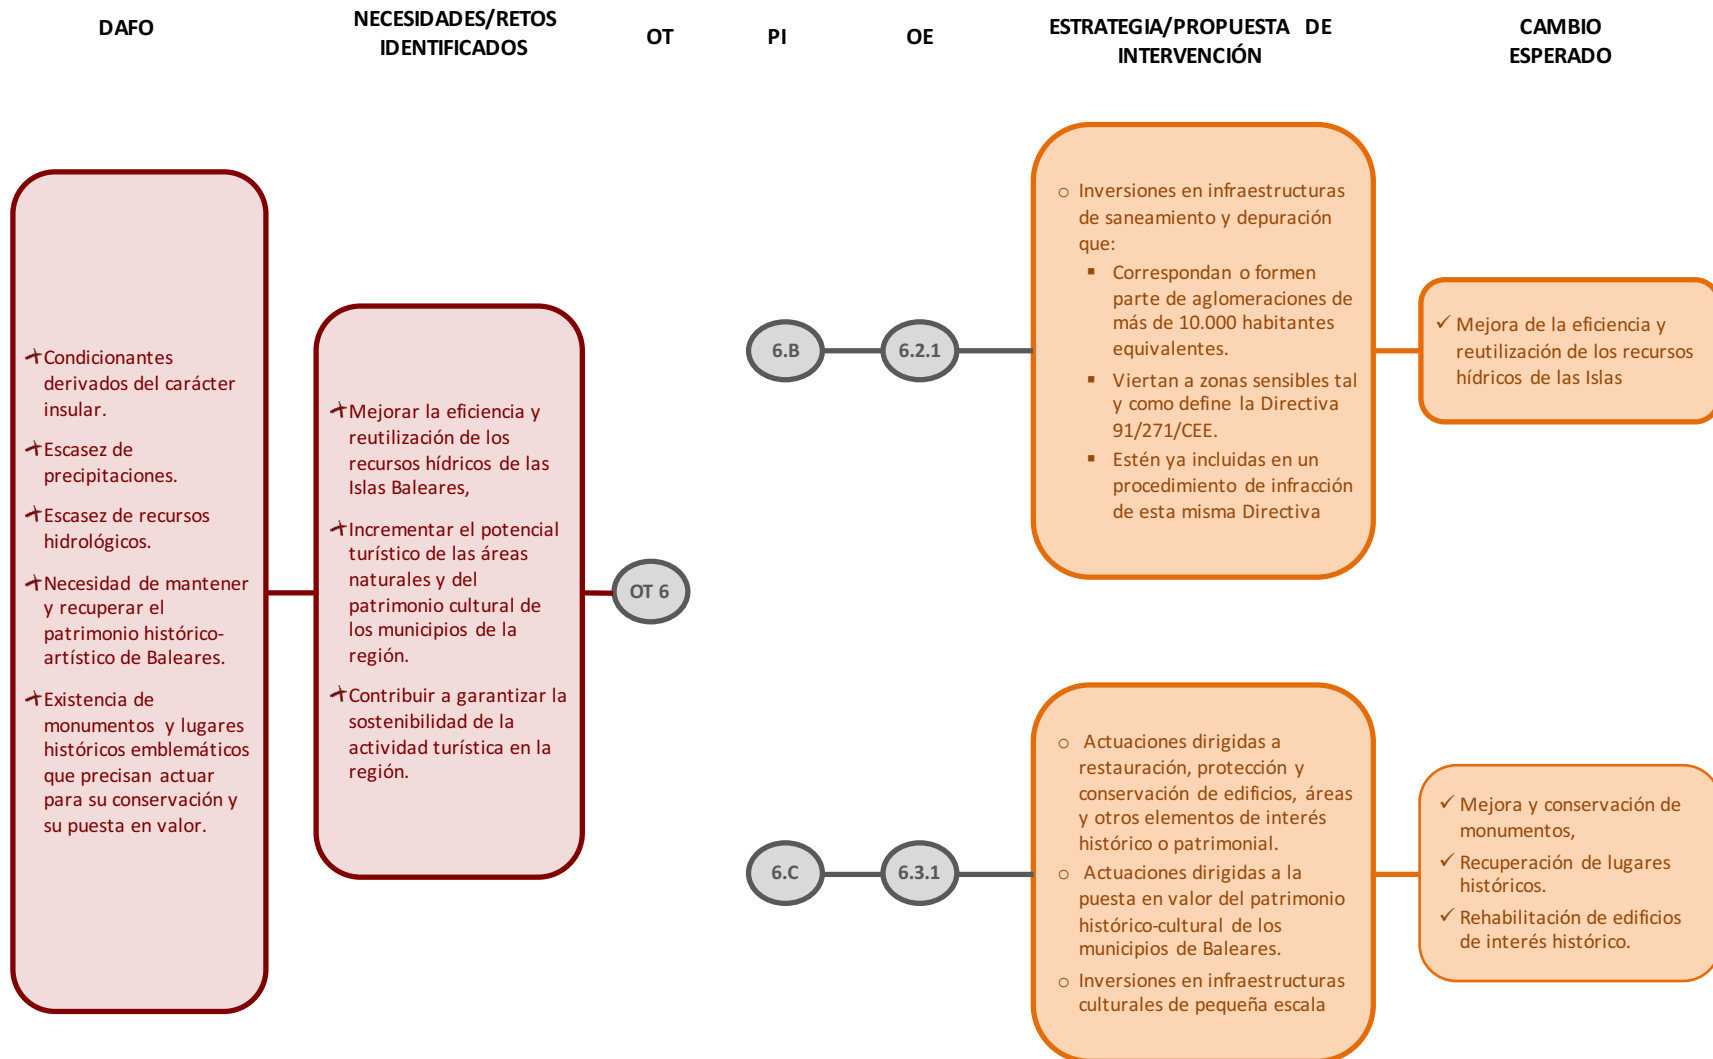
DAFO

NECESIDADES/RETOS IDENTIFICADOS

OT

PI

OE

ESTRATEGIA/PROPUESTA DE INTERVENCIÓN

CAMBIO ESPERADO

Condicionantes derivados del carácter insular.

Escasez de precipitaciones.

Escasez de recursos hidrológicos.

Necesidad de mantener y recuperar el patrimonio histórico-artístico de Baleares.

Existencia de monumentos y lugares históricos emblemáticos que precisan actuar para su conservación y su puesta en valor.

Mejorar la eficiencia y reutilización de los recursos hídricos de las Islas Baleares,

Incrementar el potencial turístico de las áreas naturales y del patrimonio cultural de los municipios de la región.

Contribuir a garantizar la sostenibilidad de la actividad turística en la región.

OT 6

6.B

6.2.1

6.C

6.3.1

Inversiones en infraestructuras de saneamiento y depuración que:

Correspondan o formen parte de aglomeraciones de más de 10.000 habitantes equivalentes.

Viertan a zonas sensibles tal y como define la Directiva 91/271/CEE.

Estén ya incluidas en un procedimiento de infracción de esta misma Directiva

Mejora de la eficiencia y reutilización de los recursos hídricos de las Islas

Actuaciones dirigidas a restauración, protección y conservación de edificios, áreas y otros elementos de interés histórico o patrimonial.

Actuaciones dirigidas a la puesta en valor del patrimonio histórico-cultural de los municipios de Baleares.

Inversiones en infraestructuras culturales de pequeña escala

Mejora y conservación de monumentos,

Recuperación de lugares históricos.

Rehabilitación de edificios de interés histórico.